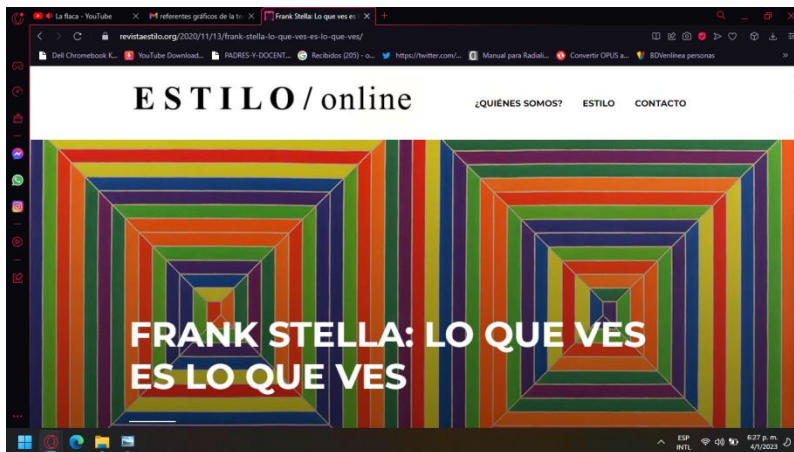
La flaca - YouTube
referentes gráficos de la te
Frank Stella: Lo que ves es
revistaestilo.org/2020/11/13/frank-stella-lo-que-ves-es-lo-que-ves/
Dell Chromebook K... YouTube Download... PADRES-Y-DOCENT... Recibidos (205) - o... https://twitter.com/... Manual para Radiali... Convertir OPUS a... BDVenlínea personas

ESTILO / online
¿QUIÉNES SOMOS? ESTILO CONTACTO

FRANK STELLA: LO QUE VES ES LO QUE VES

ESP INTL 6:27 p. m. 4/1/2023